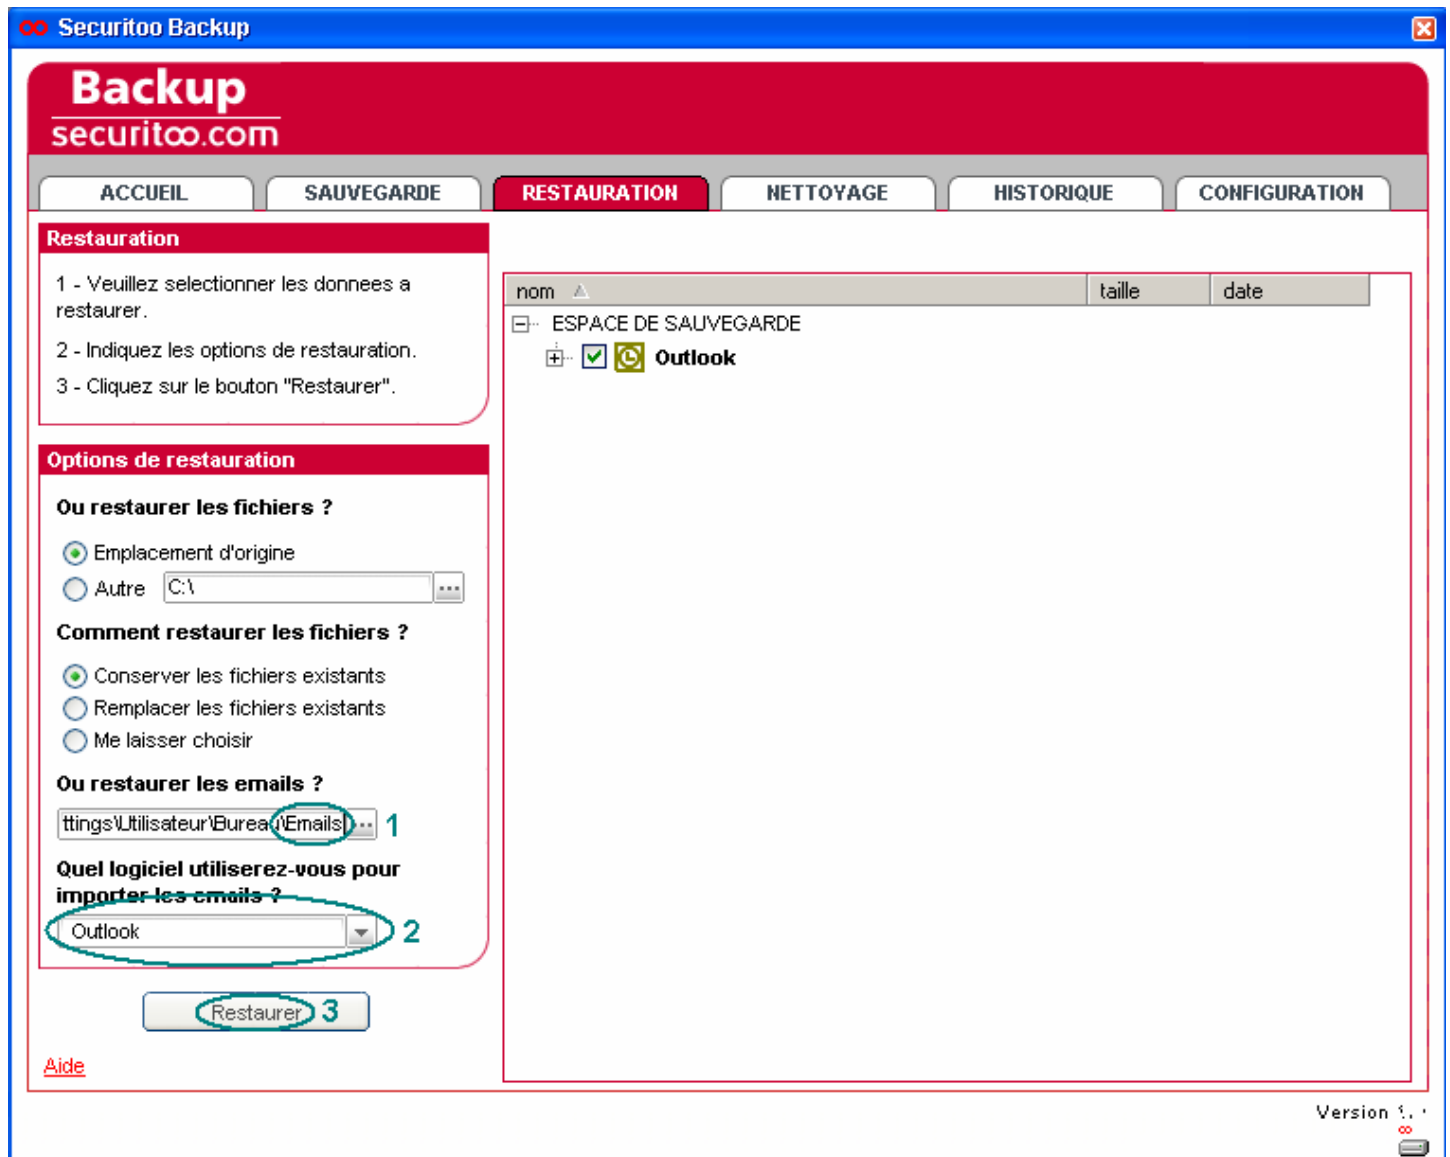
Securitoo Backup

Backup
securitoo.com

ACCUEIL | SAUVEGARDE | RESTAURATION | NETTOYAGE | HISTORIQUE | CONFIGURATION

Restauration

1 - Veuillez selectionner les donnees a restaurer.

2 - Indiquez les options de restauration.

3 - Cliquez sur le bouton "Restaurer".

Options de restauration

Ou restaurer les fichiers ?

Emplacement d'origine
Autre C:\ ...

Comment restaurer les fichiers ?

Conserver les fichiers existants
Remplacer les fichiers existants
Me laisser choisir

Ou restaurer les emails ?

ttings\Utilisateur\Burea\Emails ... 1

Quel logiciel utiliserez-vous pour importer les emails ?

Outlook 2

Restaurer 3

Aide

| nom | taille | date |
|---|---|---|

ESPACE DE SAUVEGARDE
Outlook

Version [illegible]